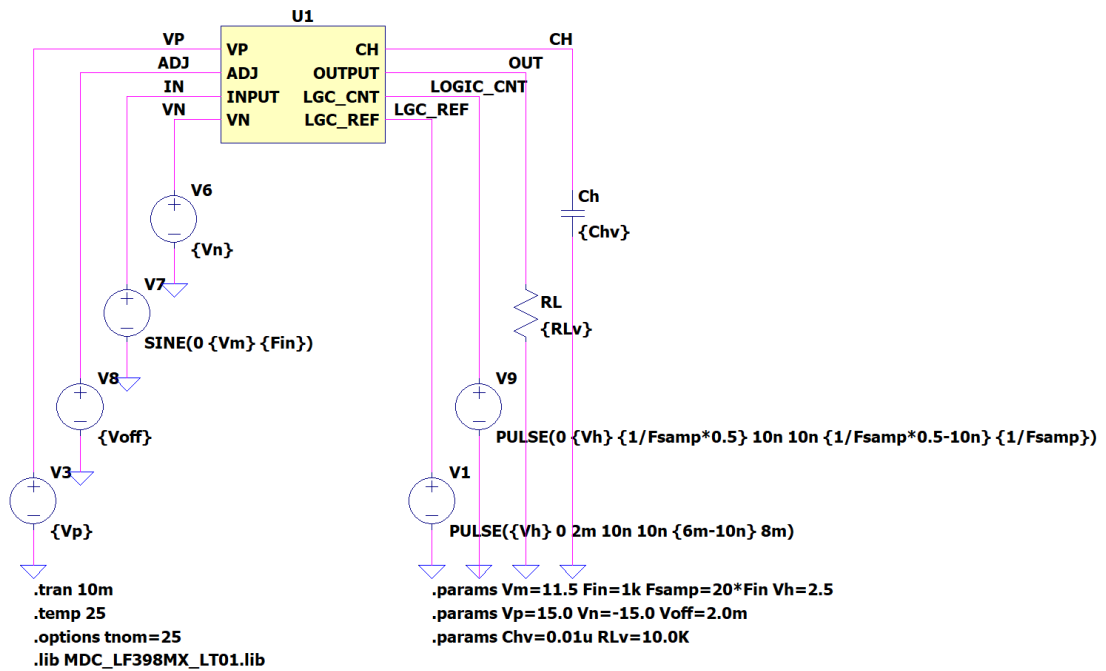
U1

VP
ADJ
IN
VN

VP
ADJ
INPUT
VN

CH
OUTPUT
LGC_CNT
LGC_REF

CH
OUT
LOGIC_CNT
LGC_REF

V6
{Vn}

V7
SINE(0 {Vm} {Fin})

V8
{Voff}

V3
{Vp}

Ch
{Chv}

RL
{RLv}

V9
PULSE(0 {Vh} {1/Fsamp*0.5} 10n 10n {1/Fsamp*0.5-10n} {1/Fsamp})

V1
PULSE({Vh} 0 2m 10n 10n {6m-10n} 8m)

.tran 10m
.temp 25
.options tnom=25
.lib MDC_LF398MX_LT01.lib

.params Vm=11.5 Fin=1k Fsamp=20*Fin Vh=2.5
.params Vp=15.0 Vn=-15.0 Voff=2.0m
.params Chv=0.01u RLv=10.0K